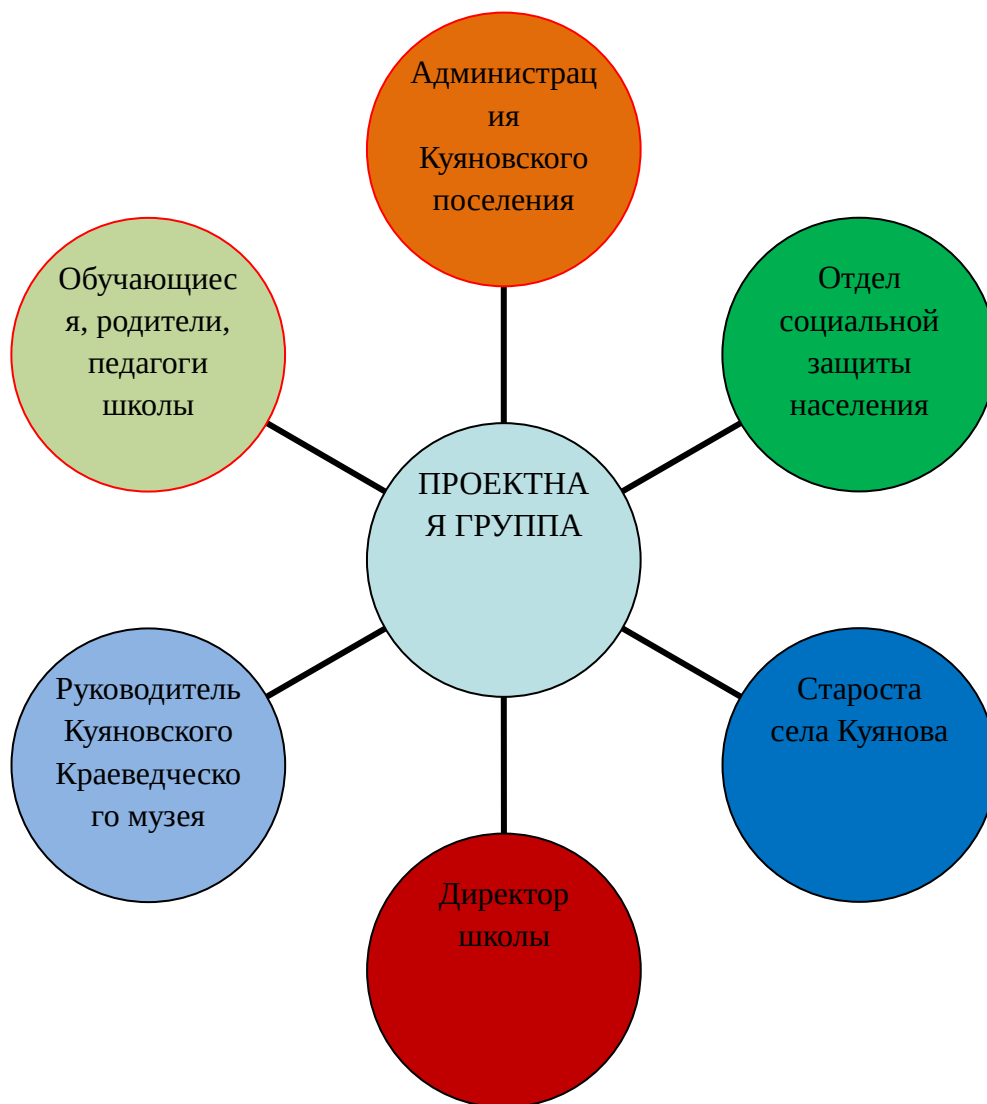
Администрация Куяновского поселения

Отдел социальной защиты населения

Обучающиеся, родители, педагоги школы

ПРОЕКТНАЯ ГРУППА

Руководитель Куяновского Краеведческого музея

Староста села Куянова

Директор школы